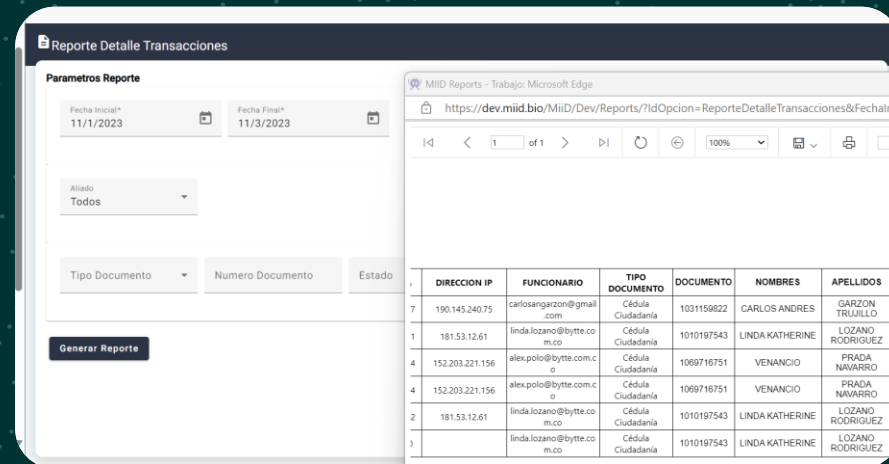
Reporte Detalle Transacciones

Parametros Reporte

Fecha Inicial* 11/1/2023

Fecha Final* 11/3/2023

Aliado Todos

Tipo Documento

Numero Documento

Estado

Generar Reporte

MIID Reports - Trabajo: Microsoft Edge

https://dev.miid.bio/MiiD/Dev/Reports/?IdOpcion=ReporteDetalleTransacciones&Fechal

1 of 1

100%

| | DIRECCION IP | FUNCIONARIO | TIPO DOCUMENTO | DOCUMENTO | NOMBRES | APELLIDOS |
|---|---|---|---|---|---|---|
| 7 | 190.145.240.75 | carlosangarzon@gmail.com | Cédula Ciudadanía | 1031159822 | CARLOS ANDRES | GARZON TRUJILLO |
| 1 | 181.53.12.61 | linda.lozano@bytte.com.co | Cédula Ciudadanía | 1010197543 | LINDA KATHERINE | LOZANO RODRIGUEZ |
| 4 | 152.203.221.156 | alex.polo@bytte.com.co | Cédula Ciudadanía | 1069716751 | VENANCIO | PRADA NAVARRO |
| 4 | 152.203.221.156 | alex.polo@bytte.com.co | Cédula Ciudadanía | 1069716751 | VENANCIO | PRADA NAVARRO |
| 2 | 181.53.12.61 | linda.lozano@bytte.com.co | Cédula Ciudadanía | 1010197543 | LINDA KATHERINE | LOZANO RODRIGUEZ |
| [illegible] | | linda.lozano@bytte.com.co | Cédula Ciudadanía | 1010197543 | LINDA KATHERINE | LOZANO RODRIGUEZ |